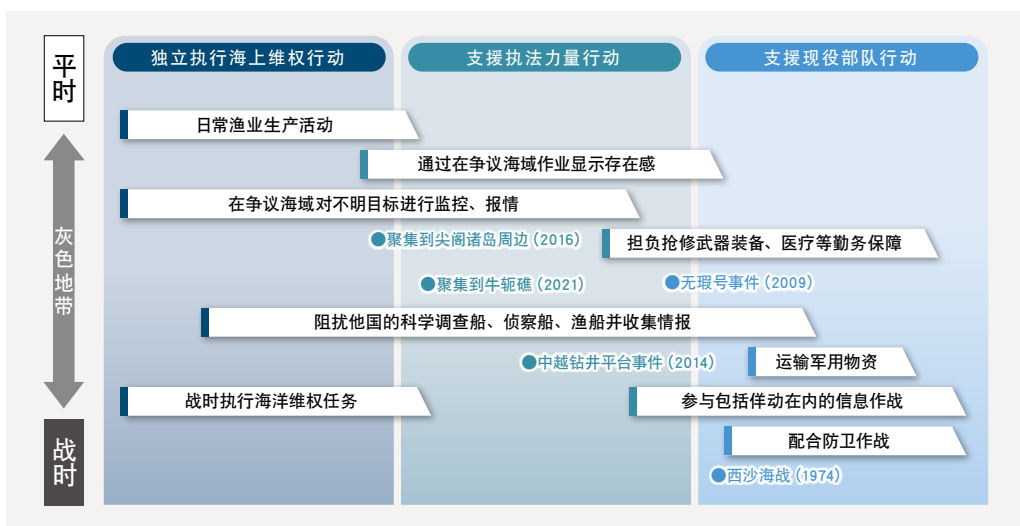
平时

灰色地带

战时

独立执行海上维权行动

支援执法力量行动

支援现役部队行动

日常渔业生产活动

通过在争议海域作业显示存在感

在争议海域对不明目标进行监控、报情

●聚集到尖阁诸岛周边（2016）

担负抢修武器装备、医疗等勤务保障

●聚集到牛轭礁（2021）

●无瑕号事件（2009）

阻扰他国的科学调查船、侦察船、渔船并收集情报

●中越钻井平台事件（2014）

运输军用物资

战时执行海洋维权任务

参与包括佯动在内的信息作战

配合防卫作战

●西沙海战（1974）